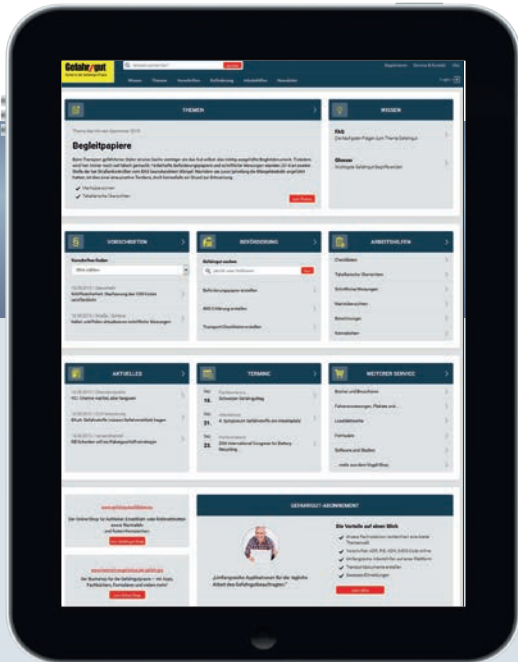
Gefahr/gut

Wissen Themen Vorschriften Beförderung Arbeitshilfen Newsletter

THEMEN

Begleitpapiere

Merkblatt

Tabellarische Übersichten

WISSEN

FAQ

Glossar

VORSCHRIFTEN

BEFÖRDERUNG

ARBEITSHILFEN

Checklisten

Tabellarische Übersichten

Schriftliche Weisungen

Merkblätter

Berechnungen

Formulare

AKTUELLES

TERMINE

WEITERER SERVICE

Bücher und Broschüren

Formulare

Software und Medien

GEFAHR/GUT-ABONNEMENT

Die Vorteile auf einen Blick

„Umfangreiche Applikationen für die tägliche Arbeit des Gefahrgutbeauftragten."